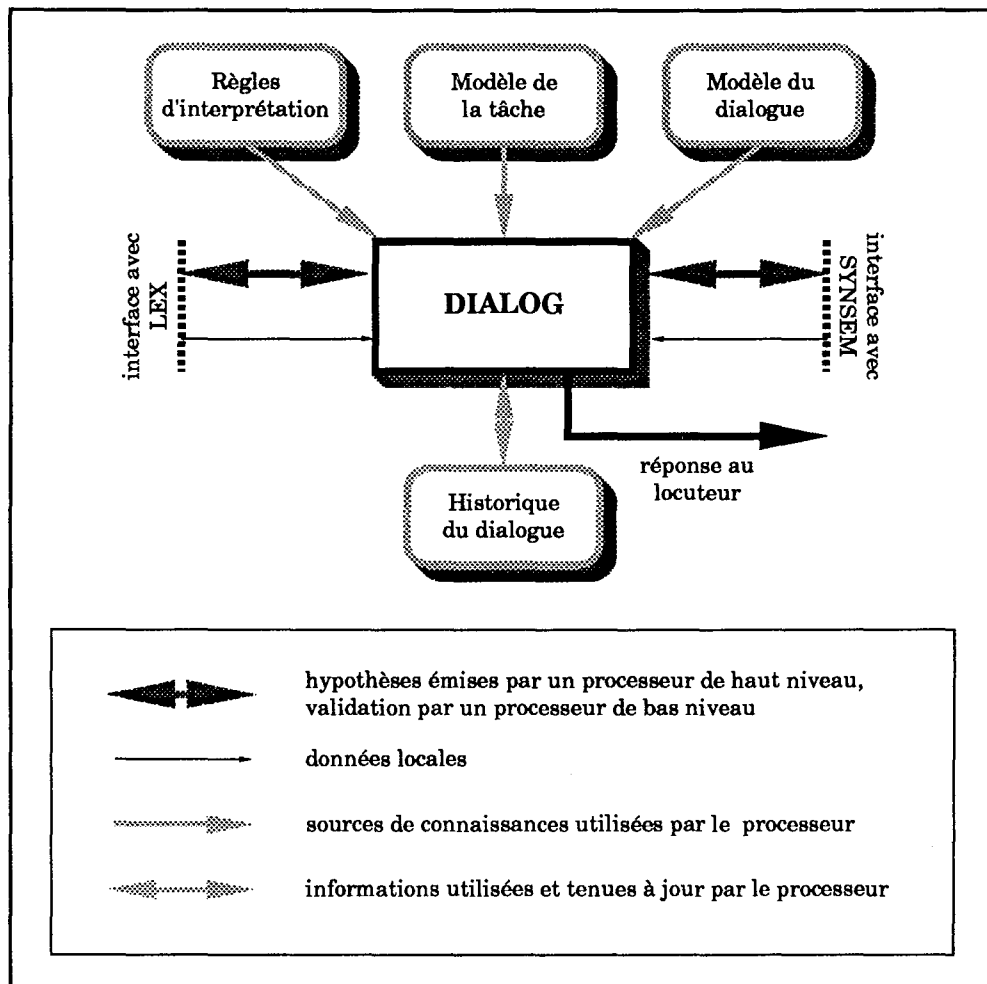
Règles d'interprétation

Modèle de la tâche

Modèle du dialogue

interface avec LEX

DIALOG

interface avec SYNSEM

réponse au locuteur

Historique du dialogue

hypothèses émises par un processeur de haut niveau, validation par un processeur de bas niveau

données locales

sources de connaissances utilisées par le processeur

informations utilisées et tenues à jour par le processeur